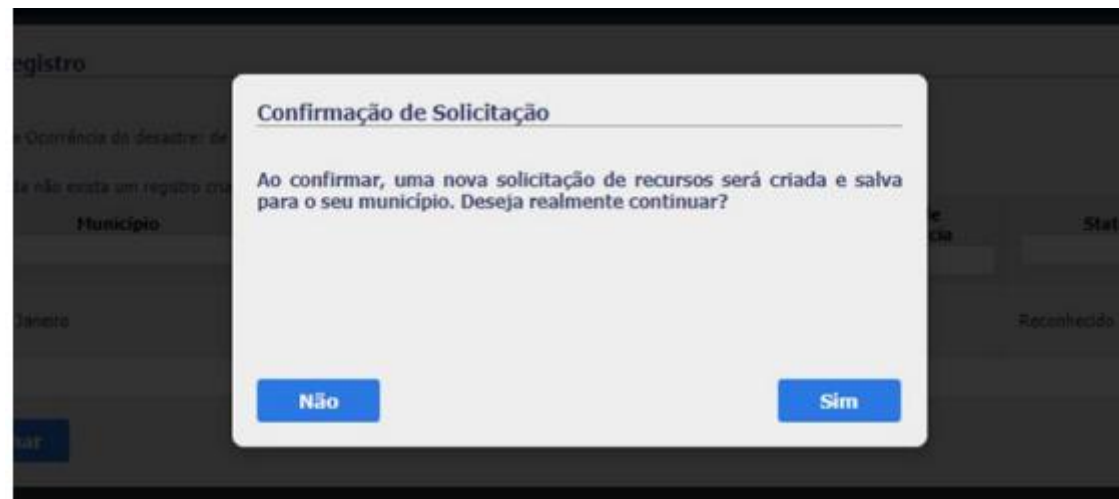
egistro

e Ocorrência do desastre: de

da não exista um registro cria

Município

e
cia

Stat

Janeiro

Reconhecido

nar

Confirmação de Solicitação

Ao confirmar, uma nova solicitação de recursos será criada e salva para o seu município. Deseja realmente continuar?

Não

Sim